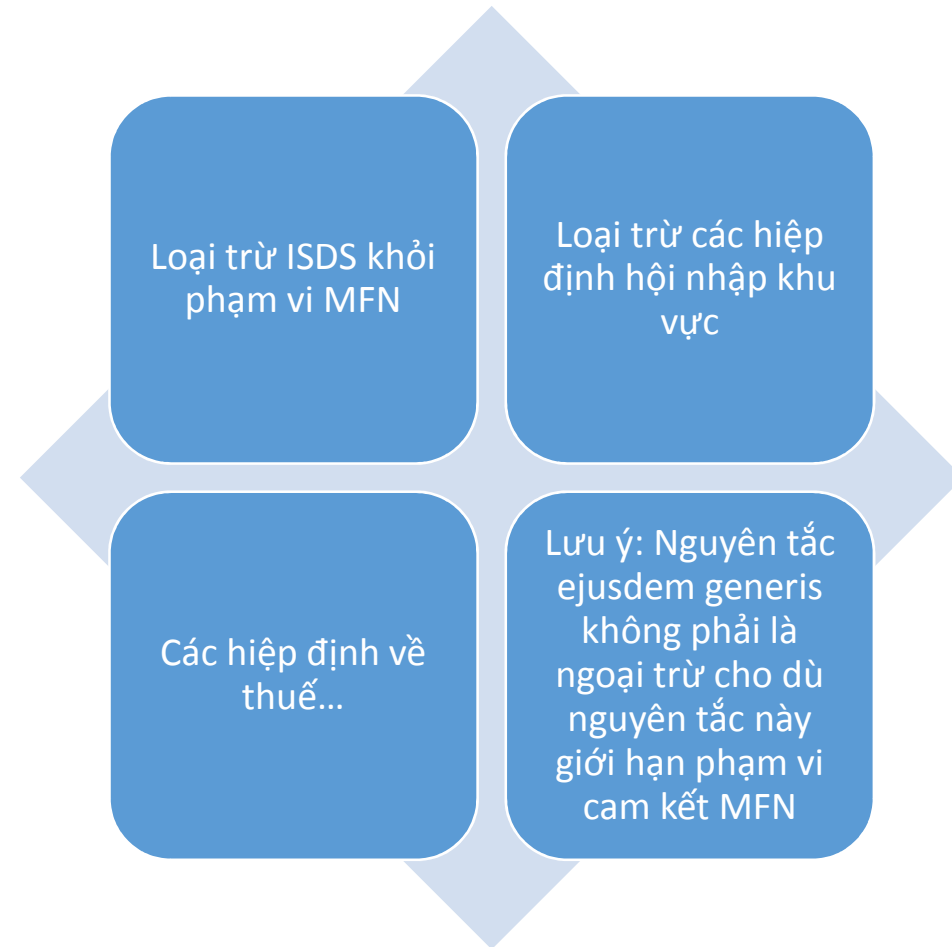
Loại trừ ISDS khỏi phạm vi MFN

Loại trừ các hiệp định hội nhập khu vực

Các hiệp định về thuế…

Lưu ý: Nguyên tắc ejusdem generis không phải là ngoại trừ cho dù nguyên tắc này giới hạn phạm vi cam kết MFN